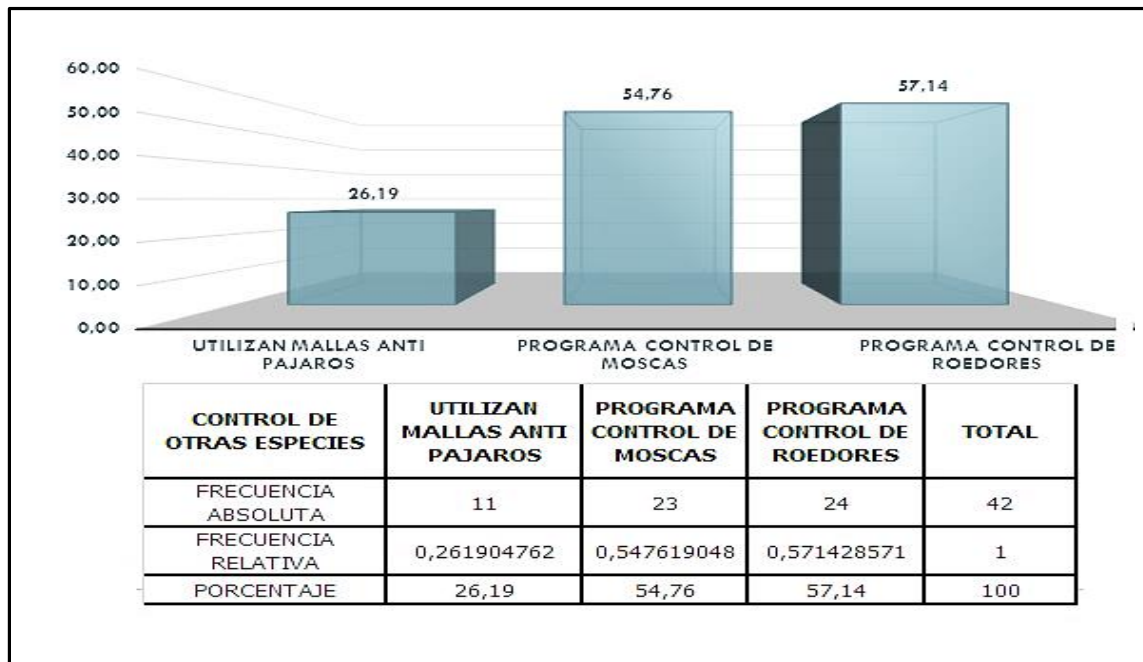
60,00
50,00
40,00
30,00
20,00
10,00
0,00

26,19
54,76
57,14

UTILIZAN MALLAS ANTI PAJAROS
PROGRAMA CONTROL DE MOSCAS
PROGRAMA CONTROL DE ROEDORES

| CONTROL DE OTRAS ESPECIES | UTILIZAN MALLAS ANTI PAJAROS | PROGRAMA CONTROL DE MOSCAS | PROGRAMA CONTROL DE ROEDORES | TOTAL |
|---|---|---|---|---|
| FRECUENCIA ABSOLUTA | 11 | 23 | 24 | 42 |
| FRECUENCIA RELATIVA | 0,261904762 | 0,547619048 | 0,571428571 | 1 |
| PORCENTAJE | 26,19 | 54,76 | 57,14 | 100 |